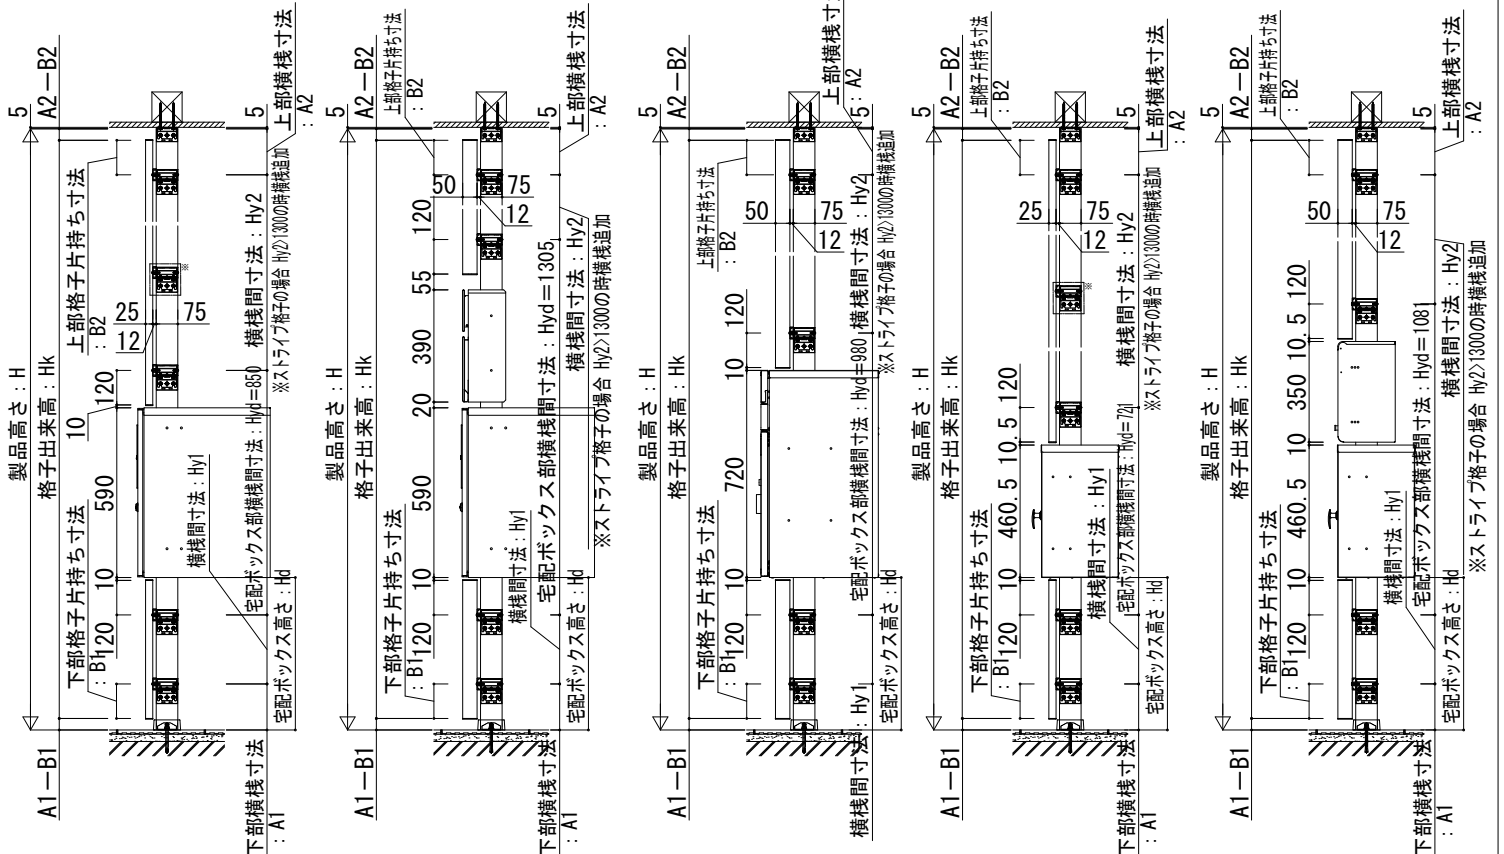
A1－B1
A2－B2
5
5
製品高さ：H
格子出来高：Hk
上部格子片持ち寸法
：B2
下部格子片持ち寸法
：B1
120
10
590
10
120
25
75
12
横桟間寸法：Hy1
宅配ボックス部横桟間寸法：Hyd=850
横桟間寸法：Hy2
※ストライプ格子の場合 Hy2＞1300の時横桟追加
宅配ボックス高さ：Hd
下部横桟寸法
：A1
上部横桟寸法
：A2

A1－B1
A2－B2
5
5
製品高さ：H
格子出来高：Hk
上部格子片持ち寸法
：B2
下部格子片持ち寸法
：B1
120
10
590
20
390
55
120
50
75
12
横桟間寸法：Hy1
宅配ボックス部横桟間寸法：Hyd=1305
横桟間寸法：Hy2
※ストライプ格子の場合 Hy2＞1300の時横桟追加
宅配ボックス高さ：Hd
下部横桟寸法
：A1
上部横桟寸法
：A2

A1－B1
A2－B2
5
5
製品高さ：H
格子出来高：Hk
上部格子片持ち寸法
：B2
下部格子片持ち寸法
：B1
120
10
720
10
120
50
75
12
横桟間寸法：Hy1
宅配ボックス部横桟間寸法：Hyd=980
横桟間寸法：Hy2
※ストライプ格子の場合 Hy2＞1300の時横桟追加
宅配ボックス高さ：Hd
上部横桟寸法
：A2

A1－B1
A2－B2
5
5
製品高さ：H
格子出来高：Hk
上部格子片持ち寸法
：B2
下部格子片持ち寸法
：B1
120
10
460.5
10.5
120
25
75
12
横桟間寸法：Hy1
宅配ボックス部横桟間寸法：Hyd=721
横桟間寸法：Hy2
※ストライプ格子の場合 Hy2＞1300の時横桟追加
宅配ボックス高さ：Hd
下部横桟寸法
：A1
上部横桟寸法
：A2

A1－B1
A2－B2
5
5
製品高さ：H
格子出来高：Hk
上部格子片持ち寸法
：B2
下部格子片持ち寸法
：B1
120
10
460.5
10
350
10.5
120
50
75
12
横桟間寸法：Hy1
宅配ボックス部横桟間寸法：Hyd=1081
横桟間寸法：Hy2
※ストライプ格子の場合 Hy2＞1300の時横桟追加
宅配ボックス高さ：Hd
下部横桟寸法
：A1
上部横桟寸法
：A2